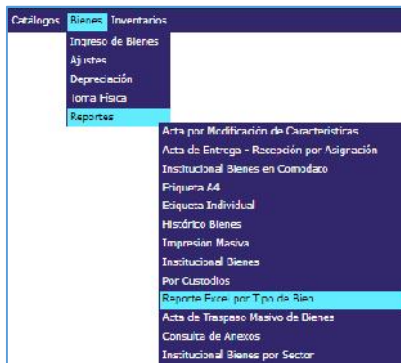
Catálogos Bienes Inventarios
Ingreso de Bienes
Ajustes
Depreciación
Toma Física
Reportes
Acta por Modificación de Características
Acta de Entrega - Recepción por Asignación
Institucional Bienes en Comodato
Etiqueta A4
Etiqueta Individual
Histórico Bienes
Impresión Masiva
Institucional Bienes
Por Custodios
Reporte Excel por Tipo de Bien
Acta de Traspaso Masivo de Bienes
Consulta de Anexos
Institucional Bienes por Sector